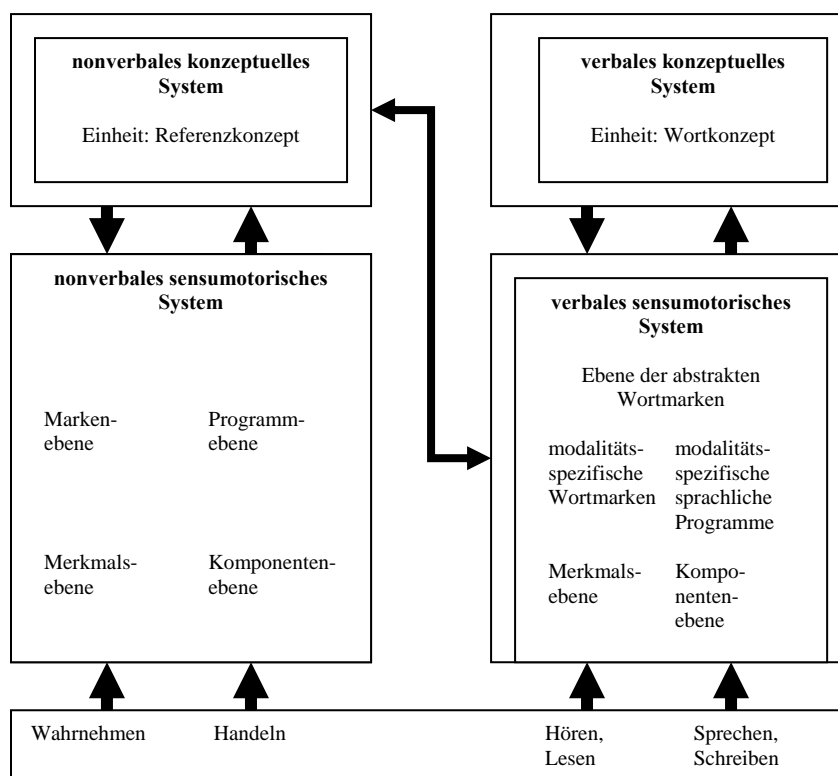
**nonverbales konzeptuelles System**

Einheit: Referenzkonzept

**verbales konzeptuelles System**

Einheit: Wortkonzept

**nonverbales sensumotorisches System**

Markenebene

Programmebene

Merkmalsebene

Komponentenebene

**verbales sensumotorisches System**

Ebene der abstrakten Wortmarken

modalitätsspezifische Wortmarken

modalitätsspezifische sprachliche Programme

Merkmalsebene

Komponentenebene

Wahrnehmen

Handeln

Hören, Lesen

Sprechen, Schreiben